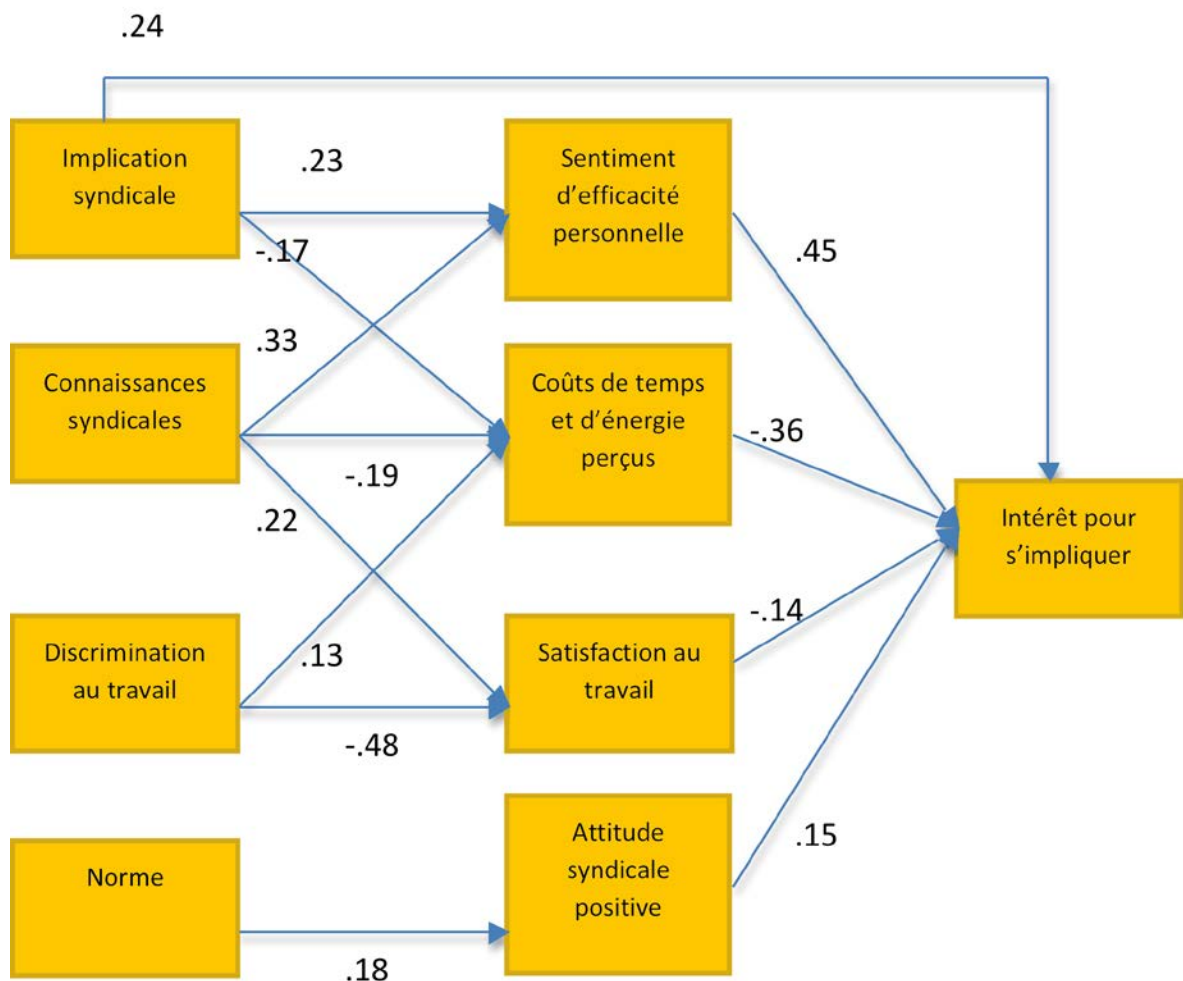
.24

Implication syndicale

.23

-.17

Sentiment d'efficacité personnelle

.45

.33

Connaissances syndicales

Coûts de temps et d'énergie perçus

-.36

-.19

.22

Intérêt pour s'impliquer

-.14

Discrimination au travail

.13

Satisfaction au travail

-.48

Norme

Attitude syndicale positive

.15

.18